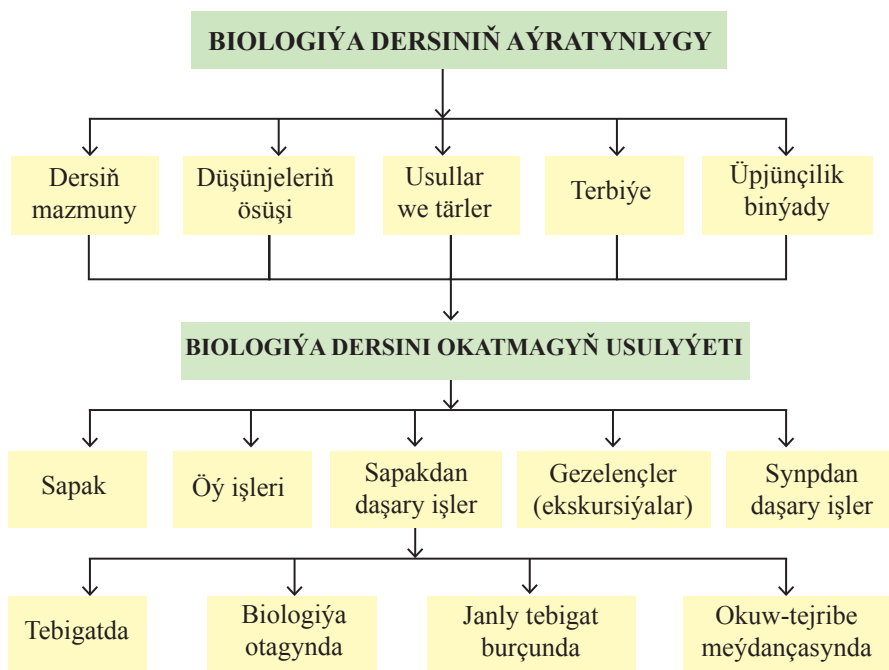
BIOLOGIÝA DERSINIŇ AÝRATYNLYGY

Dersiň mazmuny

Düşünjeleriň ösüşi

Usullar we tärler

Terbiýe

Üpjünçilik binýady

BIOLOGIÝA DERSINI OKATMAGYŇ USULYÝETI

Sapak

Öý işleri

Sapakdan daşary işler

Gezelençler (ekskursiýalar)

Synpdan daşary işler

Tebigatda

Biologiýa otagynda

Janly tebigat burçunda

Okuw-tejribe meýdançasynda